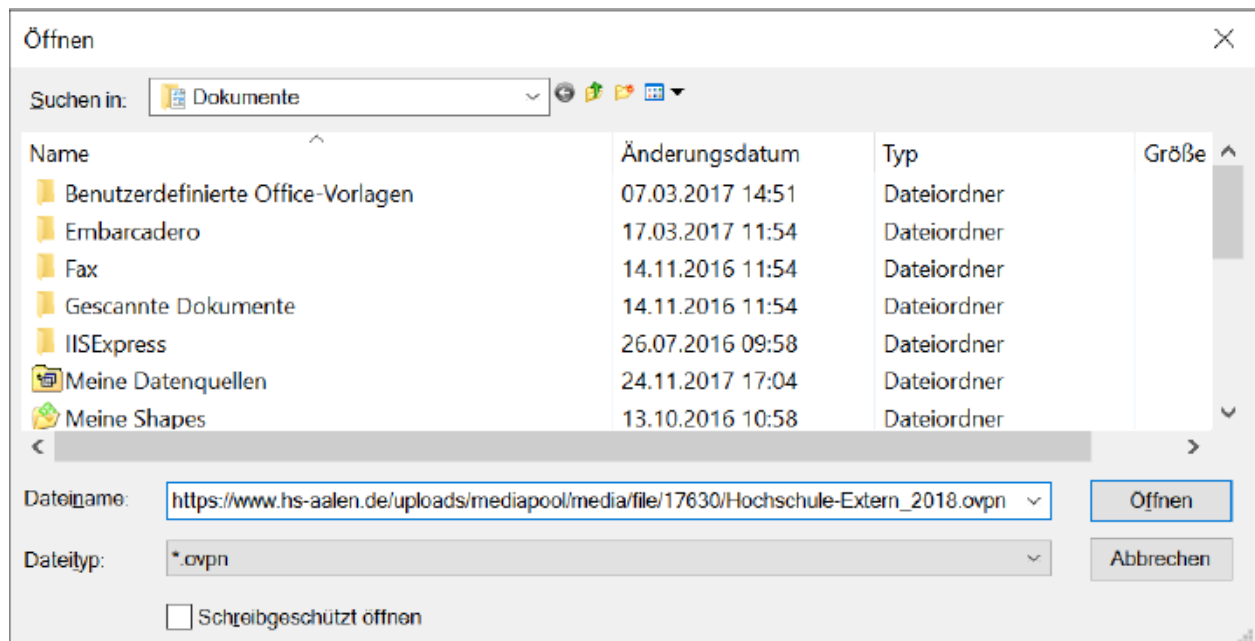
Öffnen

Suchen in: Dokumente

| Name | Änderungsdatum | Typ | Größe |
|---|---|---|---|
| Benutzerdefinierte Office-Vorlagen | 07.03.2017 14:51 | Dateiordner | |
| Embarcadero | 17.03.2017 11:54 | Dateiordner | |
| Fax | 14.11.2016 11:54 | Dateiordner | |
| Gescannte Dokumente | 14.11.2016 11:54 | Dateiordner | |
| IISExpress | 26.07.2016 09:58 | Dateiordner | |
| Meine Datenquellen | 24.11.2017 17:04 | Dateiordner | |
| Meine Shapes | 13.10.2016 10:58 | Dateiordner | |

Dateiname: https://www.hs-aalen.de/uploads/mediapool/media/file/17630/Hochschule-Extern_2018.ovpn

Öffnen

Dateityp: *.ovpn

Abbrechen

Schreibgeschützt öffnen